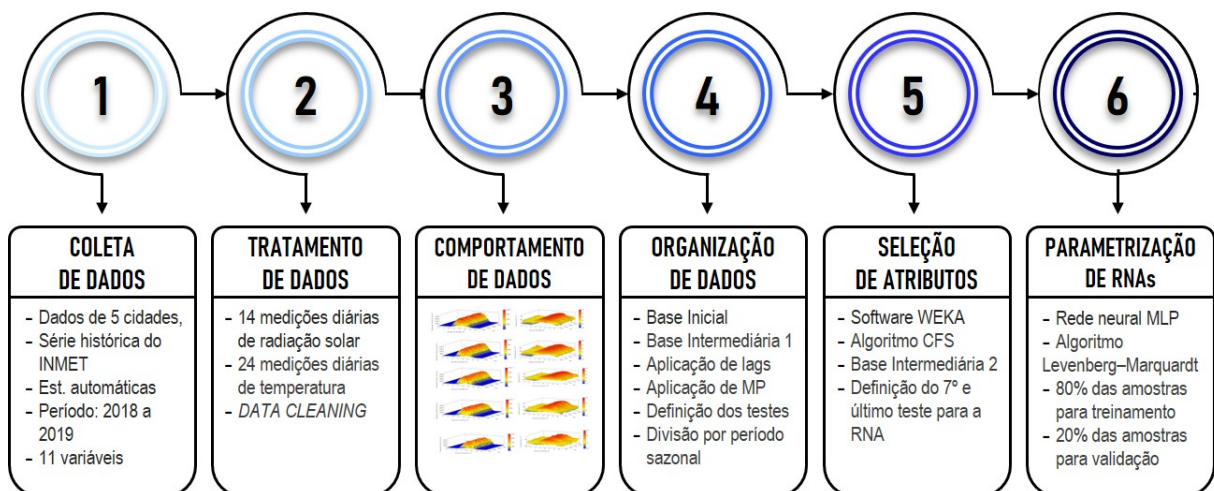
1

2

3

4

5

6

COLETA DE DADOS

- Dados de 5 cidades,
- Série histórica do INMET
- Est. automáticas
- Período: 2018 a 2019
- 11 variáveis

TRATAMENTO DE DADOS

- 14 medições diárias de radiação solar
- 24 medições diárias de temperatura
- *DATA CLEANING*

COMPORTAMENTO DE DADOS

ORGANIZAÇÃO DE DADOS

- Base Inicial
- Base Intermediária 1
- Aplicação de lags
- Aplicação de MP
- Definição dos testes
- Divisão por período sazonal

SELEÇÃO DE ATRIBUTOS

- Software WEKA
- Algoritmo CFS
- Base Intermediária 2
- Definição do 7º e último teste para a RNA

PARAMETRIZAÇÃO DE RNAs

- Rede neural MLP
- Algoritmo Levenberg–Marquardt
- 80% das amostras para treinamento
- 20% das amostras para validação